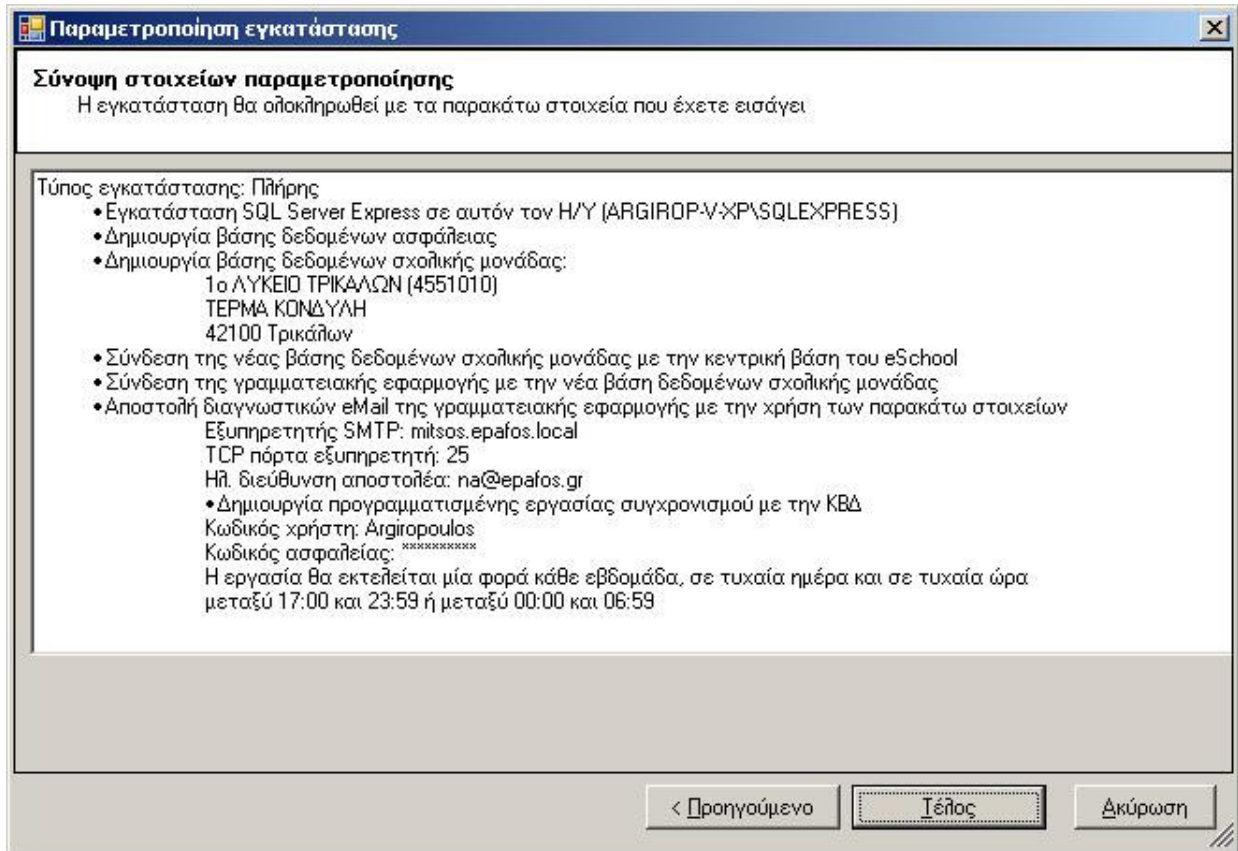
Παραμετροποίηση εγκατάστασης

Σύνοψη στοιχείων παραμετροποίησης
Η εγκατάσταση θα ολοκληρωθεί με τα παρακάτω στοιχεία που έχετε εισάγει

Τύπος εγκατάστασης: Πλήρης
•Εγκατάσταση SQL Server Express σε αυτόν τον Η/Υ (ARGIROP-V-XP\SQLEXPRESS)
•Δημιουργία βάσης δεδομένων ασφάλειας
•Δημιουργία βάσης δεδομένων σχολικής μονάδας:
1ο ΛΥΚΕΙΟ ΤΡΙΚΑΛΩΝ (4551010)
ΤΕΡΜΑ ΚΟΝΔΥΛΗ
42100 Τρικάλων
•Σύνδεση της νέας βάσης δεδομένων σχολικής μονάδας με την κεντρική βάση του eSchool
•Σύνδεση της γραμματειακής εφαρμογής με την νέα βάση δεδομένων σχολικής μονάδας
•Αποστολή διαγνωστικών eMail της γραμματειακής εφαρμογής με την χρήση των παρακάτω στοιχείων
Εξυπηρετητής SMTP: mitsos.epafos.local
TCP πόρτα εξυπηρετητή: 25
Ηλ. διεύθυνση αποστολέα: na@epafos.gr
•Δημιουργία προγραμματισμένης εργασίας συγχρονισμού με την ΚΒΔ
Κωδικός χρήστη: Argiropoulos
Κωδικός ασφαλείας: **********
Η εργασία θα εκτελείται μία φορά κάθε εβδομάδα, σε τυχαία ημέρα και σε τυχαία ώρα μεταξύ 17:00 και 23:59 ή μεταξύ 00:00 και 06:59

< Προηγούμενο
Τέλος
Ακύρωση